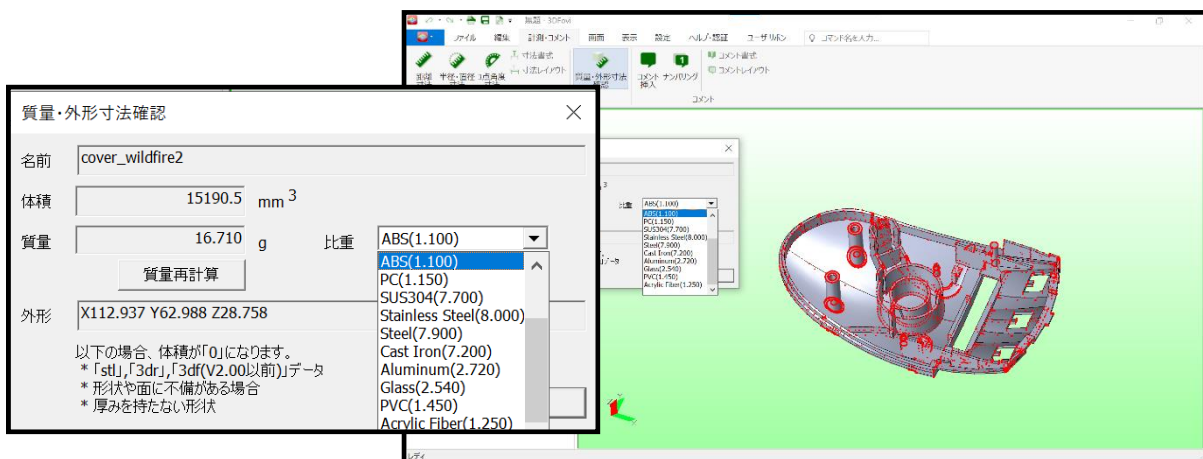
無題 - 3DFovi

ファイル 編集 計測・コメント 画面 表示 設定 ヘルプ・認証 ユーザリボン コマンド名を入力...

寸法書式
寸法レイアウト
質量・外形寸法確認
コメント挿入
ナンバリング
コメント書式
コメントレイアウト
コメント

質量・外形寸法確認

名前 cover_wildfire2

体積 15190.5 mm $^3$

質量 16.710 g 比重 ABS(1.100)

質量再計算

外形 X112.937 Y62.988 Z28.758

以下の場合、体積が「0」になります。
＊「stl」,「3dr」,「3df(V2.00以前)」データ
＊形状や面に不備がある場合
＊厚みを持たない形状

ABS(1.100)
PC(1.150)
SUS304(7.700)
Stainless Steel(8.000)
Steel(7.900)
Cast Iron(7.200)
Aluminum(2.720)
Glass(2.540)
PVC(1.450)
Acrylic Fiber(1.250)

比重
レディ